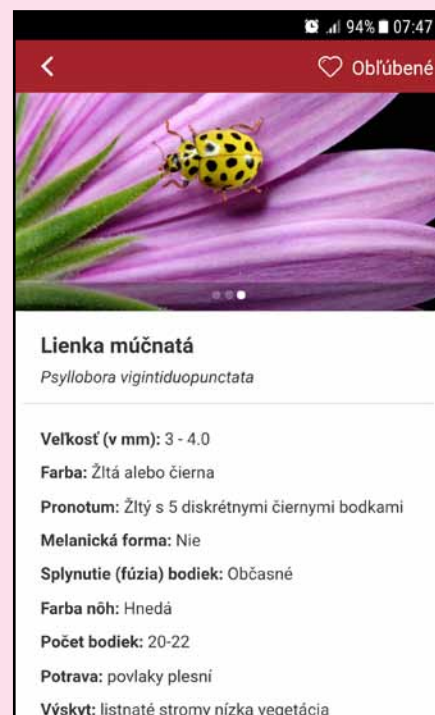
94% 07:47

<

Obľúbené

Lienka múčnatá

Psyllobora vigintiduopunctata

Veľkosť (v mm): 3 - 4.0

Farba: Žltá alebo čierna

Pronotum: Žltý s 5 diskrétnymi čiernymi bodkami

Melanická forma: Nie

Splynutie (fúzia) bodiek: Občasné

Farba nôh: Hnedá

Počet bodiek: 20-22

Potrava: povlaky plesní

Výskyt: listnaté stromy nízka vegetácia